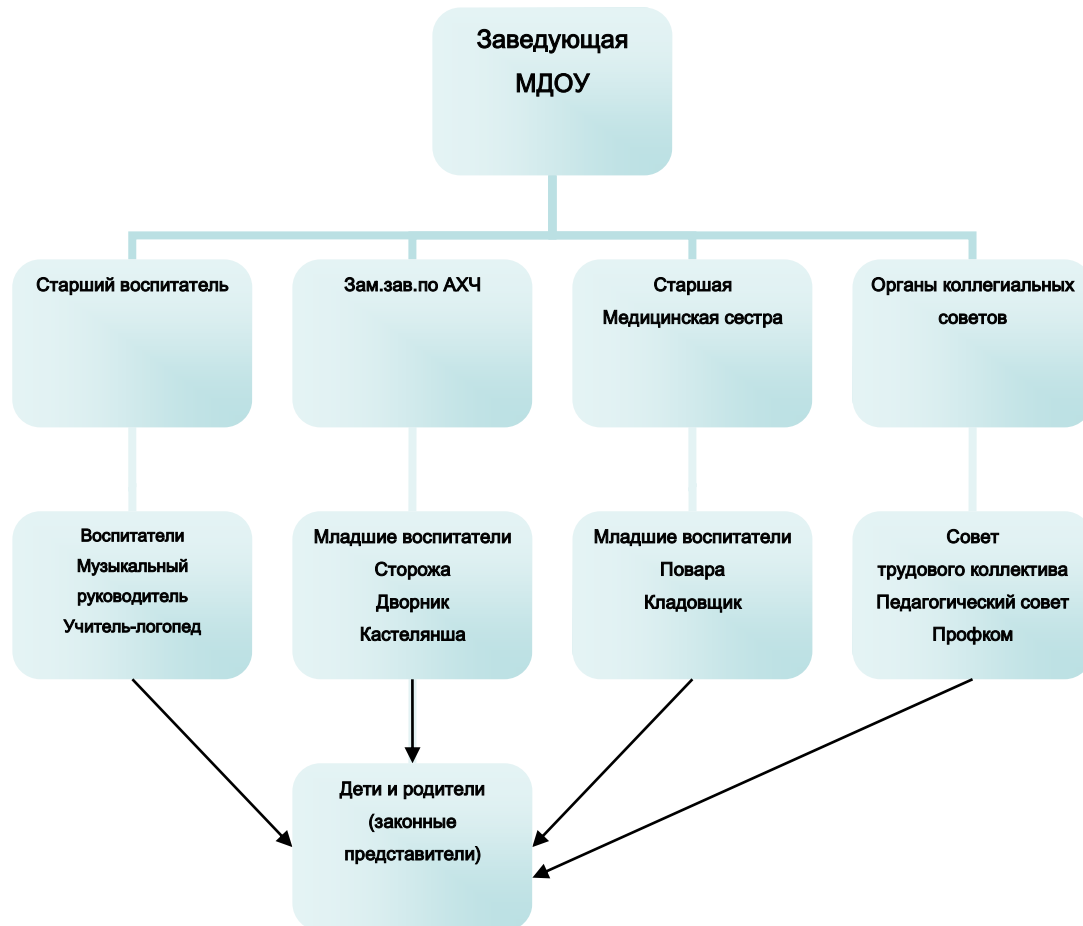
Заведующая
МДОУ

Старший воспитатель

Зам.зав.по АХЧ

Старшая
Медицинская сестра

Органы коллегиальных советов

Воспитатели
Музыкальный руководитель
Учитель-логопед

Младшие воспитатели
Сторожа
Дворник
Кастелянша

Младшие воспитатели
Повара
Кладовщик

Совет
трудового коллектива
Педагогический совет
Профком

Дети и родители
(законные представители)